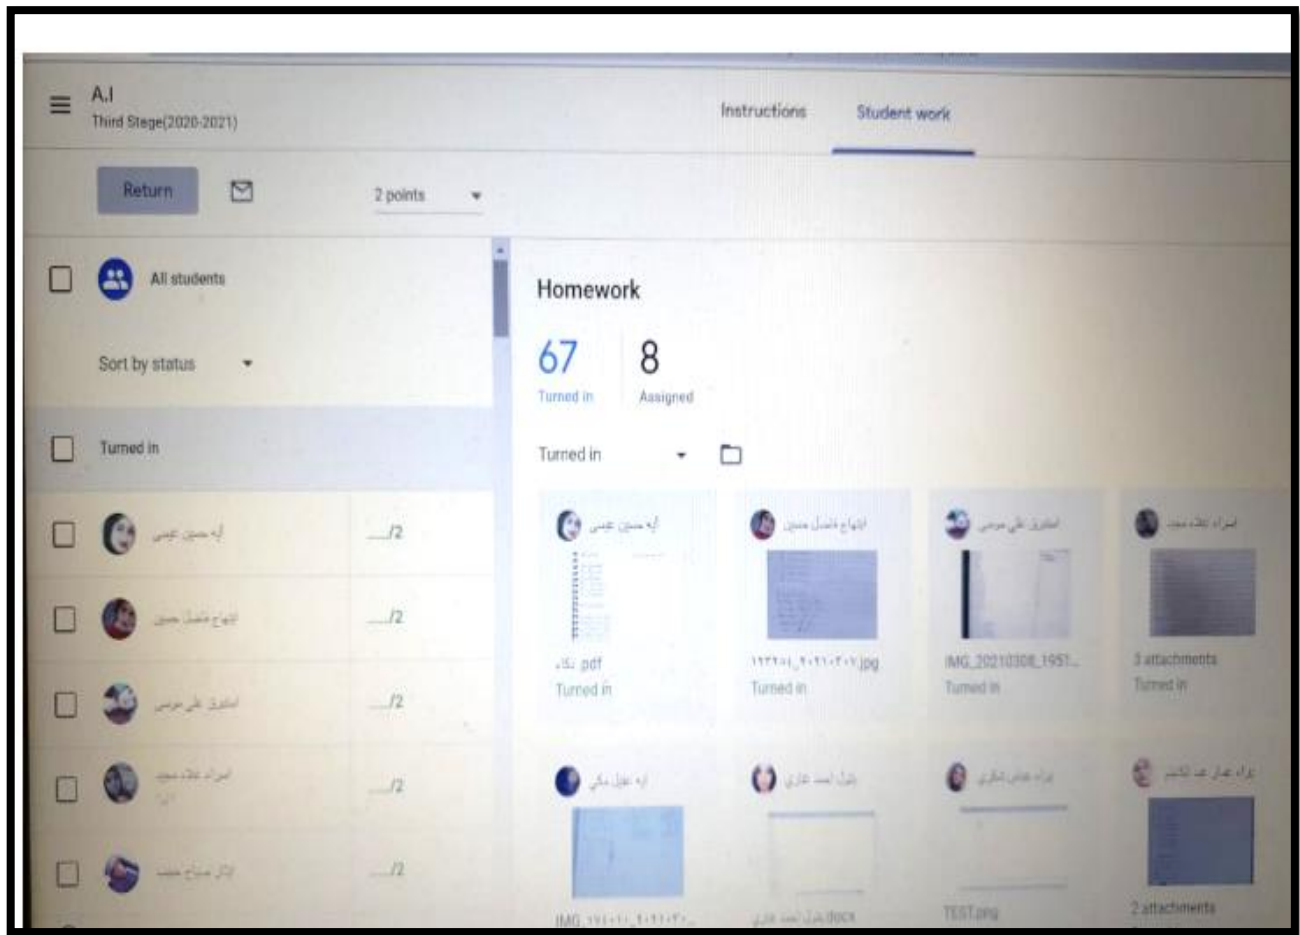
A.I
Third Stage(2020-2021)

Instructions
Student work

Return
2 points

All students
Sort by status

Turned in

آية حسين عيسى __/2
ابتهاج فاضل حسين __/2
استبرق علي موسى __/2
اسراء علاء مجيد __/2
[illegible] __/2

Homework
67
Turned in
8
Assigned

Turned in

آية حسين عيسى
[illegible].pdf
Turned in

ابتهاج فاضل حسين
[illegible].jpg
Turned in

استبرق علي موسى
IMG_20210308_1951...
Turned in

اسراء علاء مجيد
3 attachments
Turned in

آية عقيل مكي
IMG_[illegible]

بتول احمد غازي
بتول احمد غازي.docx

براء عباس شكري
TEST.png

براء عمار عبد الكاظم
2 attachments